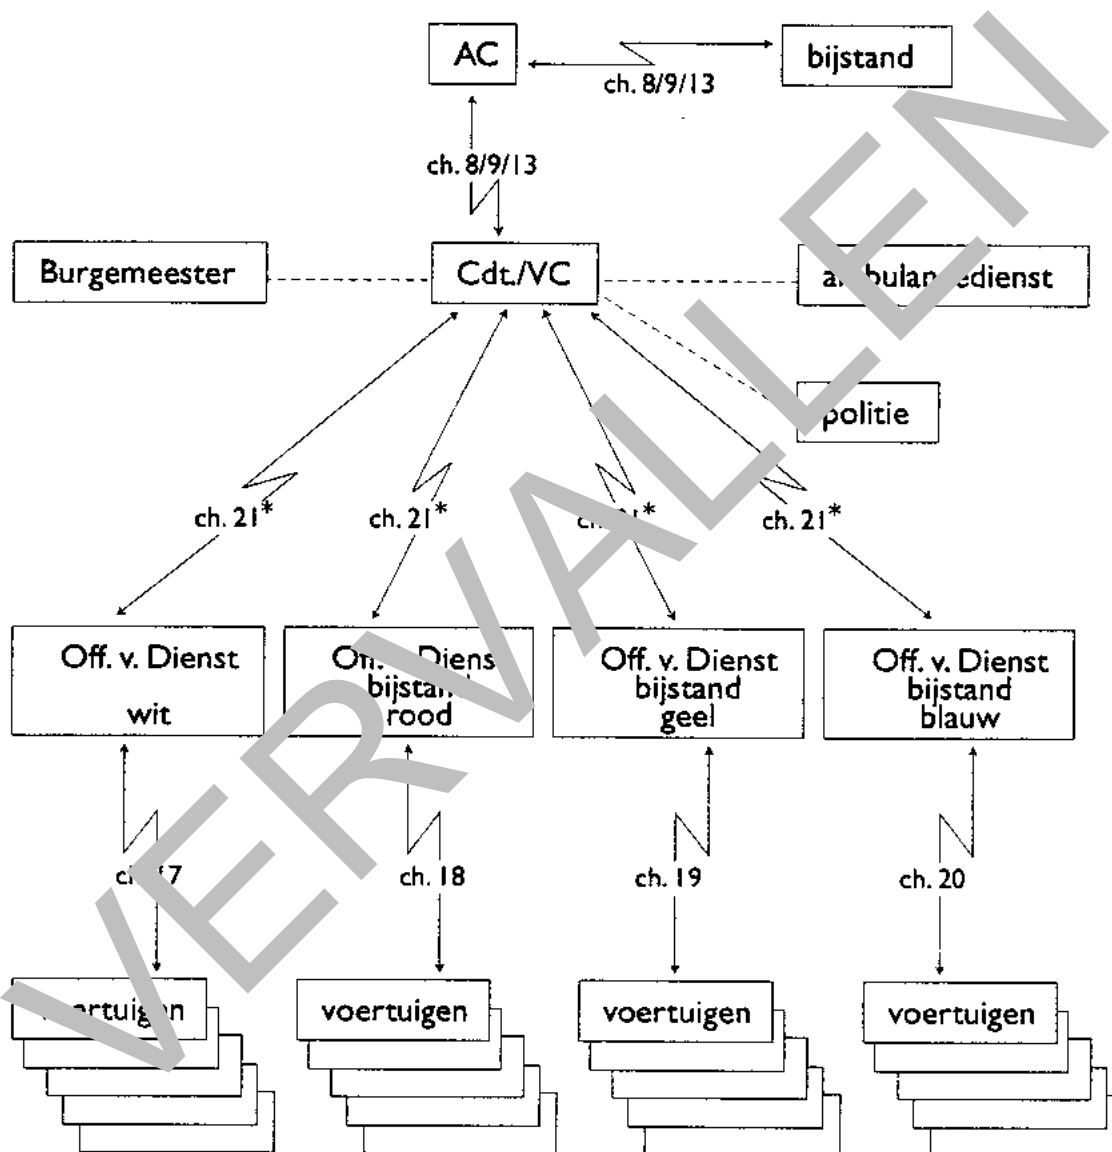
AC

bijstand

ch. 8/9/13

ch. 8/9/13

Burgemeester

Cdt./VC

a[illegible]bulan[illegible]edienst

politie

VERVALLEN

ch. 21*

ch. 21*

c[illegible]*

ch. 21*

Off. v. Dienst wit

Off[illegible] Diens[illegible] bijsta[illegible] rood

Off. v. Dienst bijstand geel

Off. v. Dienst bijstand blauw

c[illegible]7

ch. 18

ch. 19

ch. 20

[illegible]ertuig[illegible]n

voertuigen

voertuigen

voertuigen